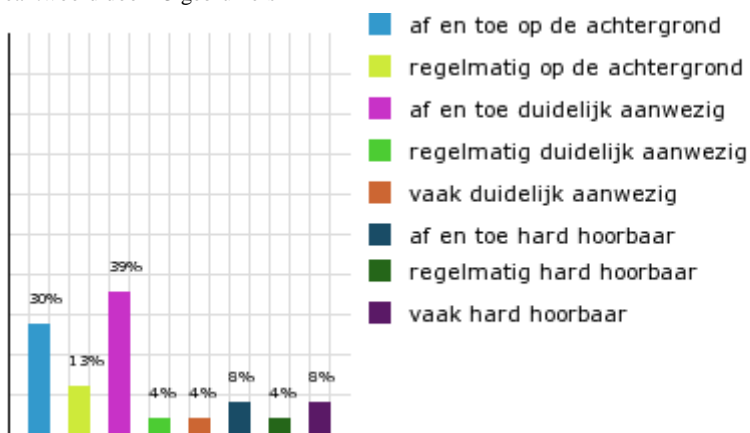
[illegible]

30%
13%
39%
4%
4%
8%
4%
8%

af en toe op de achtergrond
regelmatig op de achtergrond
af en toe duidelijk aanwezig
regelmatig duidelijk aanwezig
vaak duidelijk aanwezig
af en toe hard hoorbaar
regelmatig hard hoorbaar
vaak hard hoorbaar